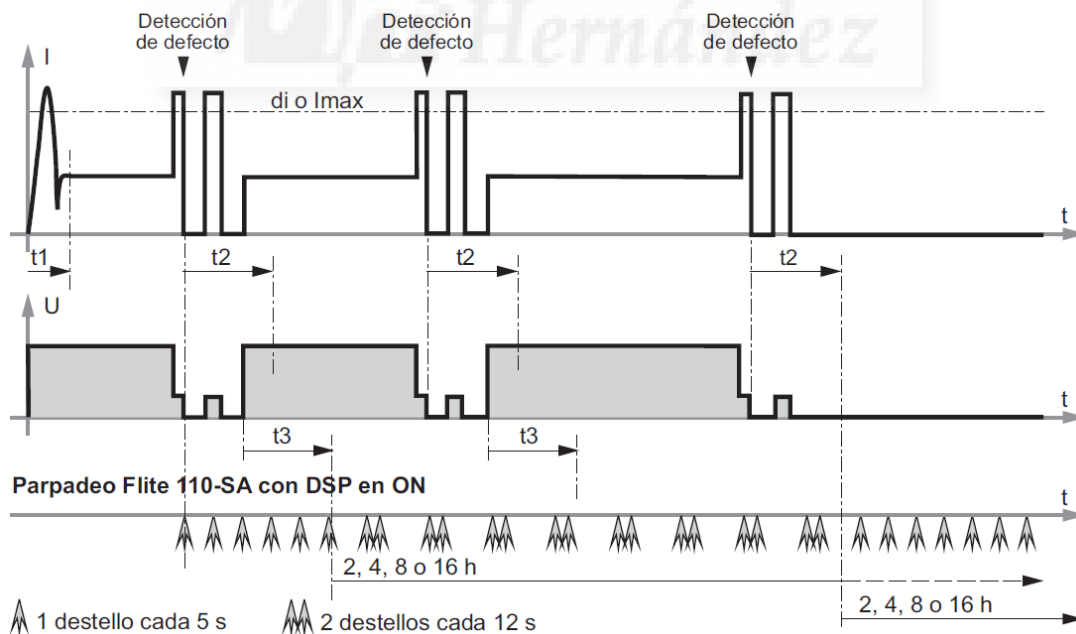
Detección de defecto

Detección de defecto

Detección de defecto

I

di o Imax

t

t1

t2

t2

t2

U

t

t3

t3

Parpadeo Flite 110-SA con DSP en ON

t

2, 4, 8 o 16 h

2, 4, 8 o 16 h

1 destello cada 5 s

2 destellos cada 12 s